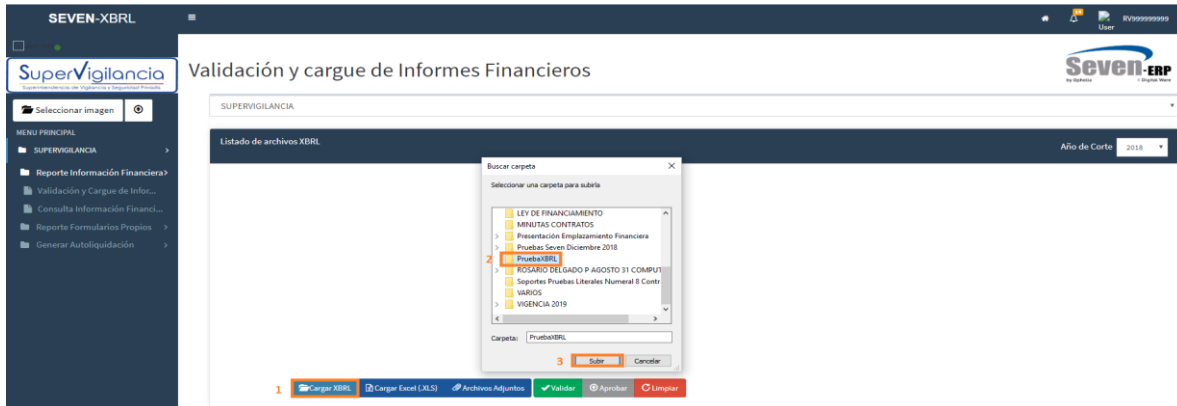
SEVEN-XBRL

RV999999999
User

SuperVigilancia
Superintendencia de Vigilancia y Seguridad Privada

Seleccionar imagen

MENU PRINCIPAL
SUPERVIGILANCIA
Reporte Información Financiera
Validación y Cargue de Infor...
Consulta Información Financi...
Reporte Formularios Propios
Generar Autoliquidación

Validación y cargue de Informes Financieros

Seven-ERP
by Digital Ware

SUPERVIGILANCIA

Listado de archivos XBRL

Año de Corte 2018

Buscar carpeta
Seleccionar una carpeta para subirla
LEY DE FINANCIAMIENTO
MINUTAS CONTRATOS
Presentación Emplazamiento Financiera
Pruebas Seven Diciembre 2018
2 PruebaXBRL
ROSARIO DELGADO P AGOSTO 31 COMPUT
Soportes Pruebas Literales Numeral 8 Contr
VARIOS
VIGENCIA 2019
Carpeta: PruebaXBRL
3 Subir Cancelar

1 Cargar XBRL Cargar Excel (.XLS) Archivos Adjuntos Validar Aprobar Limpiar